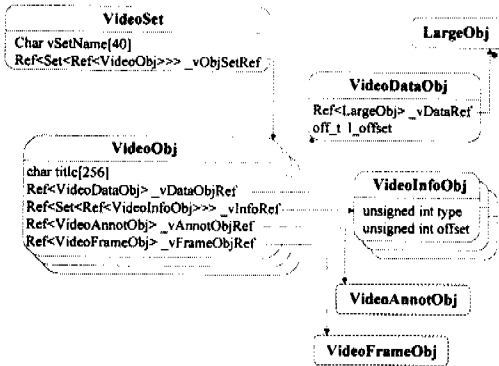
VideoSet

Char vSetName[40]
Ref<Set<Ref<VideoObj>>> _vObjSetRef

LargeObj

VideoDataObj

Ref<LargeObj> _vDataRef
off_t 1_offset

VideoObj

char title[256]
Ref<VideoDataObj> _vDataObjRef
Ref<Set<Ref<VideoInfoObj>>> _vInfoRef
Ref<VideoAnnotObj> _vAnnotObjRef
Ref<VideoFrameObj> _vFrameObjRef

VideoInfoObj

unsigned int type
unsigned int offset

VideoAnnotObj

VideoFrameObj